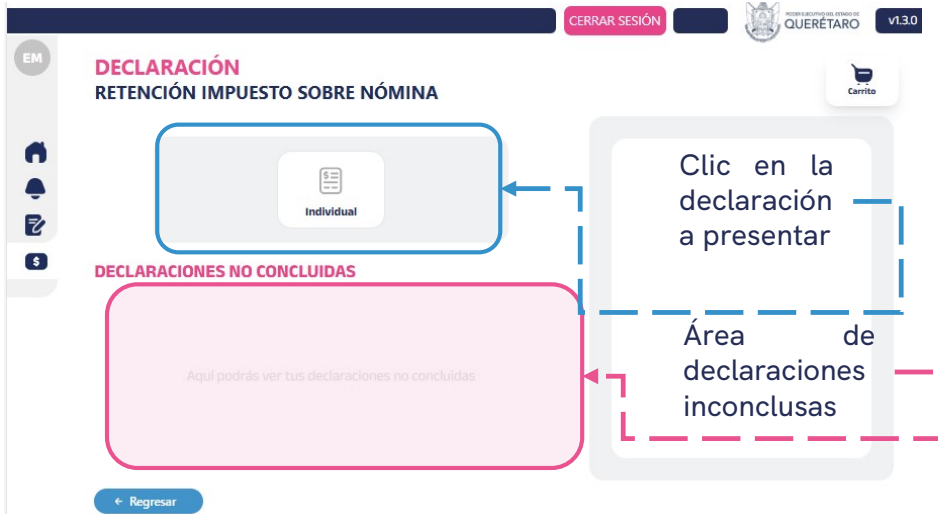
CERRAR SESIÓN

PODER EJECUTIVO DEL ESTADO DE QUERÉTARO

v1.3.0

EM

DECLARACIÓN

RETENCIÓN IMPUESTO SOBRE NÓMINA

Carrito

Individual

Clic en la declaración a presentar

DECLARACIONES NO CONCLUIDAS

Aquí podrás ver tus declaraciones no concluidas

Área de declaraciones inconclusas

← Regresar